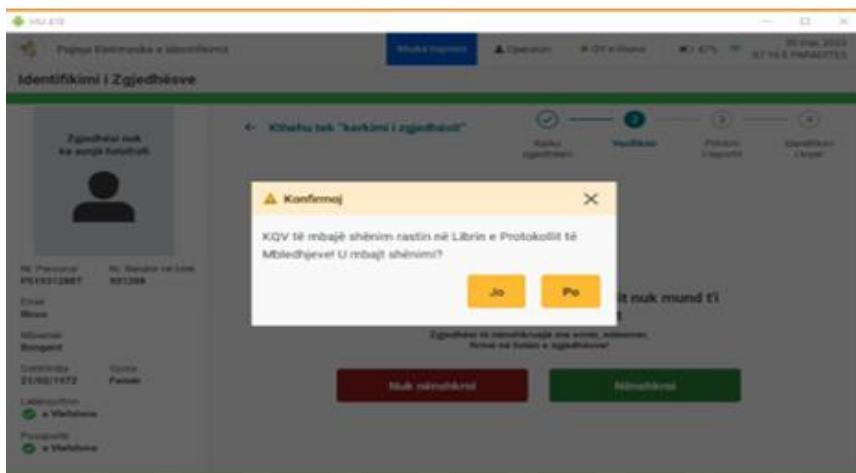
Identifikimi i Zgjedhësve

← Kthehu tek "kerkimi i zgjedhesit"

Zgjedhësi nuk ka asnjë fotografi

Konfirmoj

KQV të mbajë shënim rastin në Librin e Protokollit të Mbledhjeve! U mbajt shënimi?

Jo

Po

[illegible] nuk mund t'i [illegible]

Nuk nënshkroi

Nënshkroi